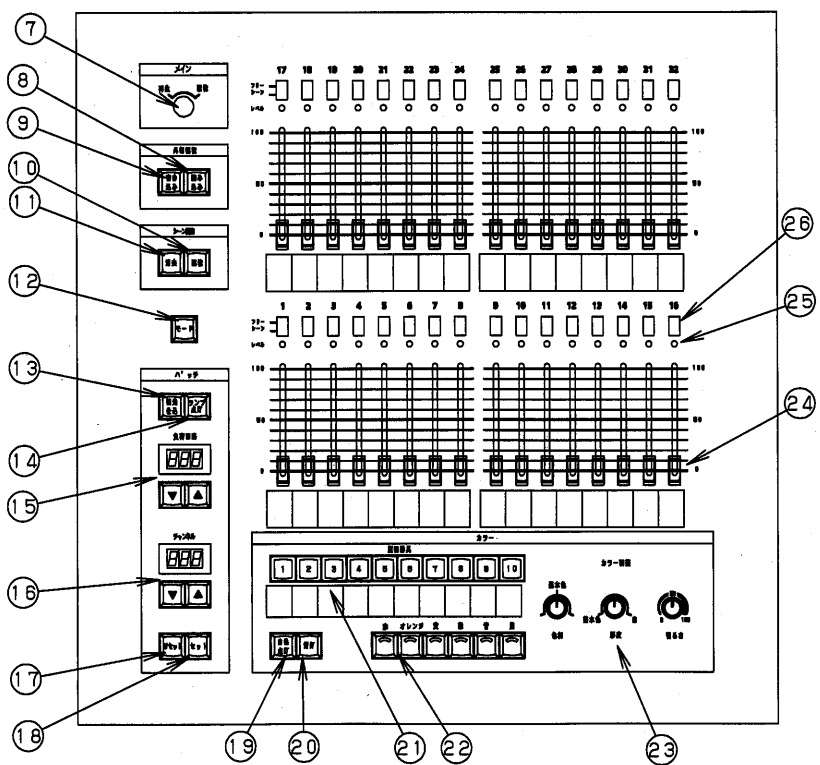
⑦
⑧
⑨
⑩
⑪
⑫
⑬
⑭
⑮
⑯
⑰
⑱

メイン

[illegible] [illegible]

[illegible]

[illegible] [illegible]

シーン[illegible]

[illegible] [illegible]

モード

パッチ

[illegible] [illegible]

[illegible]

888

チャンネル

888

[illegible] セット

17 18 19 20 21 22 23 24 25 26 27 28 29 30 31 32

フリーケーン

レベル

100 100

50 50

0 0

1 2 3 4 5 6 7 8 9 10 11 12 13 14 15 16

フリーケーン

レベル

100 100

50 50

0 0

カラー

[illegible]

1 2 3 4 5 6 7 8 9 10

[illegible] オレンジ 黄 緑 青 紫

カラー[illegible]

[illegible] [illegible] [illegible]

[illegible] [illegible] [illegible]

0 100

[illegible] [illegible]

⑲ ⑳ ㉑ ㉒ ㉓ ㉔ ㉕ ㉖